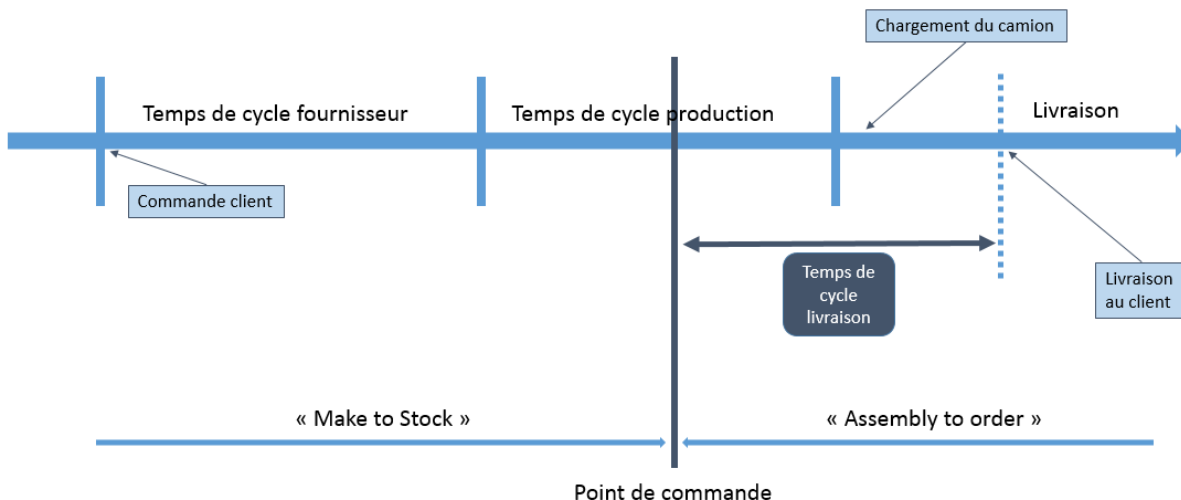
Chargement du camion

Temps de cycle fournisseur

Temps de cycle production

Livraison

Commande client

Temps de cycle livraison

Livraison au client

« Make to Stock »

« Assembly to order »

Point de commande